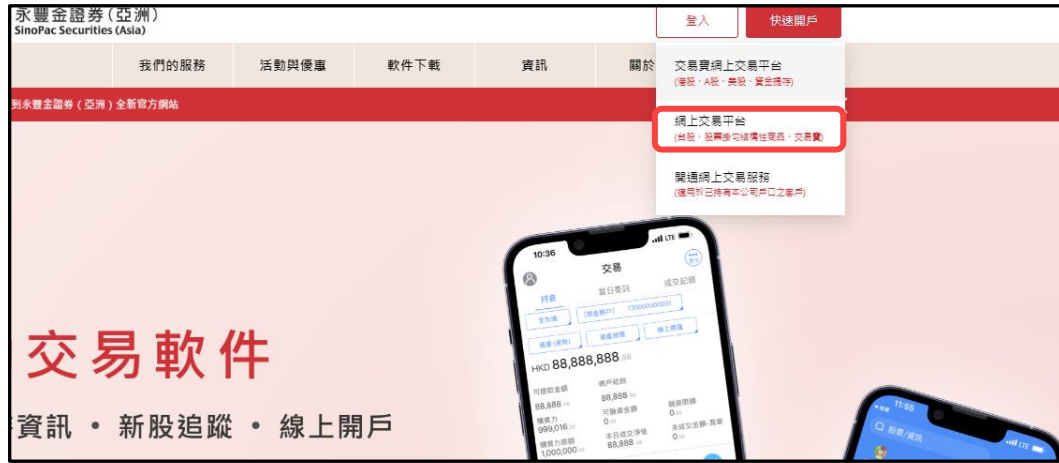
永豐金證券(亞洲)
SinoPac Securities (Asia)

登入

快速開戶

我們的服務

活動與優惠

軟件下載

資訊

關於

交易寶網上交易平台
(港股、A股、美股、資金提存)

網上交易平台
(台股、股票掛勾結構性商品、交易寶)

開通網上交易服務
(適用於已持有本公司戶口之客戶)

到永豐金證券(亞洲)全新官方網站

交易軟件

資訊 • 新股追蹤 • 線上開戶

10:36

交易

持倉

當日委託

成交記錄

HKD 88,888,888

可提取金額
88,888

購買力
999,016

88,888

11:55

股票/資訊